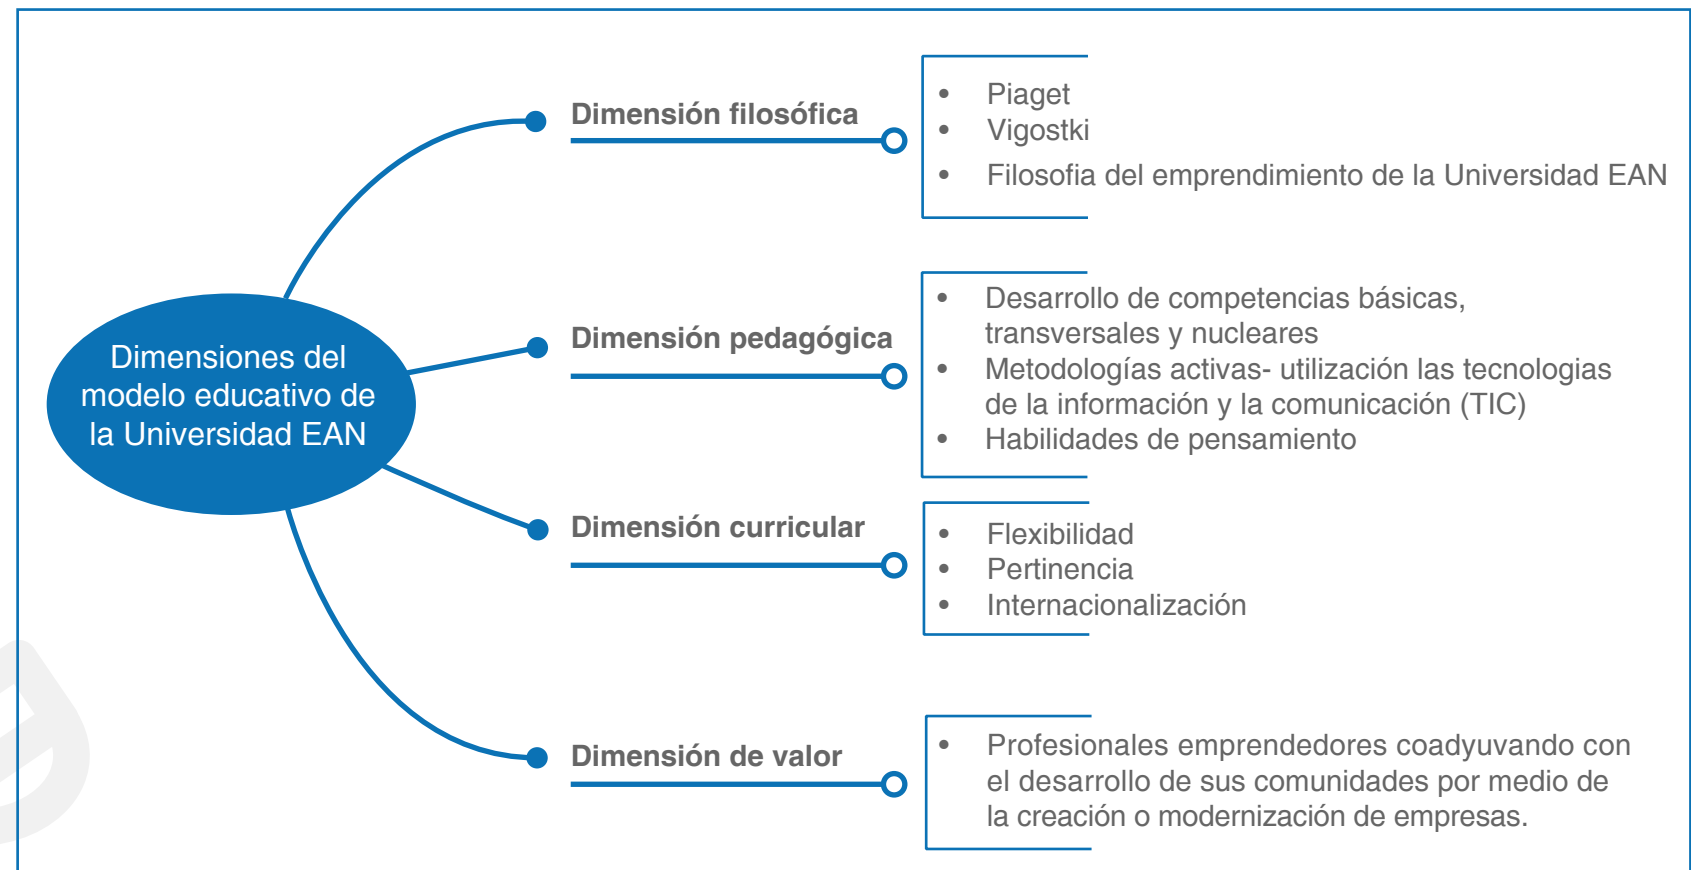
Dimensiones del modelo educativo de la Universidad EAN

Dimensión filosófica

- Piaget
- Vigostki
- Filosofia del emprendimiento de la Universidad EAN

Dimensión pedagógica

- Desarrollo de competencias básicas, transversales y nucleares
- Metodologías activas- utilización las tecnologias de la información y la comunicación (TIC)
- Habilidades de pensamiento

Dimensión curricular

- Flexibilidad
- Pertinencia
- Internacionalización

Dimensión de valor

- Profesionales emprendedores coadyuvando con el desarrollo de sus comunidades por medio de la creación o modernización de empresas.